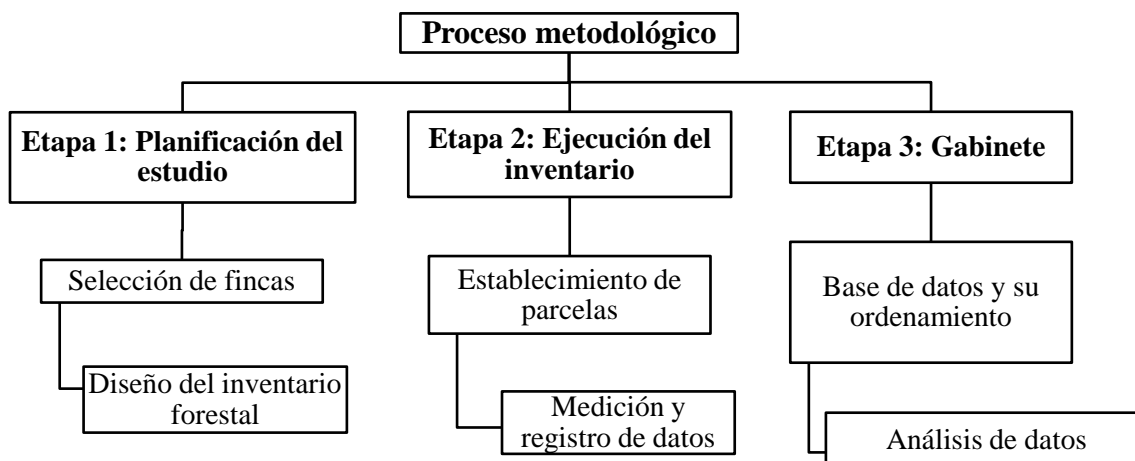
Proceso metodológico

Etapa 1: Planificación del estudio

Selección de fincas

Diseño del inventario forestal

Etapa 2: Ejecución del inventario

Establecimiento de parcelas

Medición y registro de datos

Etapa 3: Gabinete

Base de datos y su ordenamiento

Análisis de datos